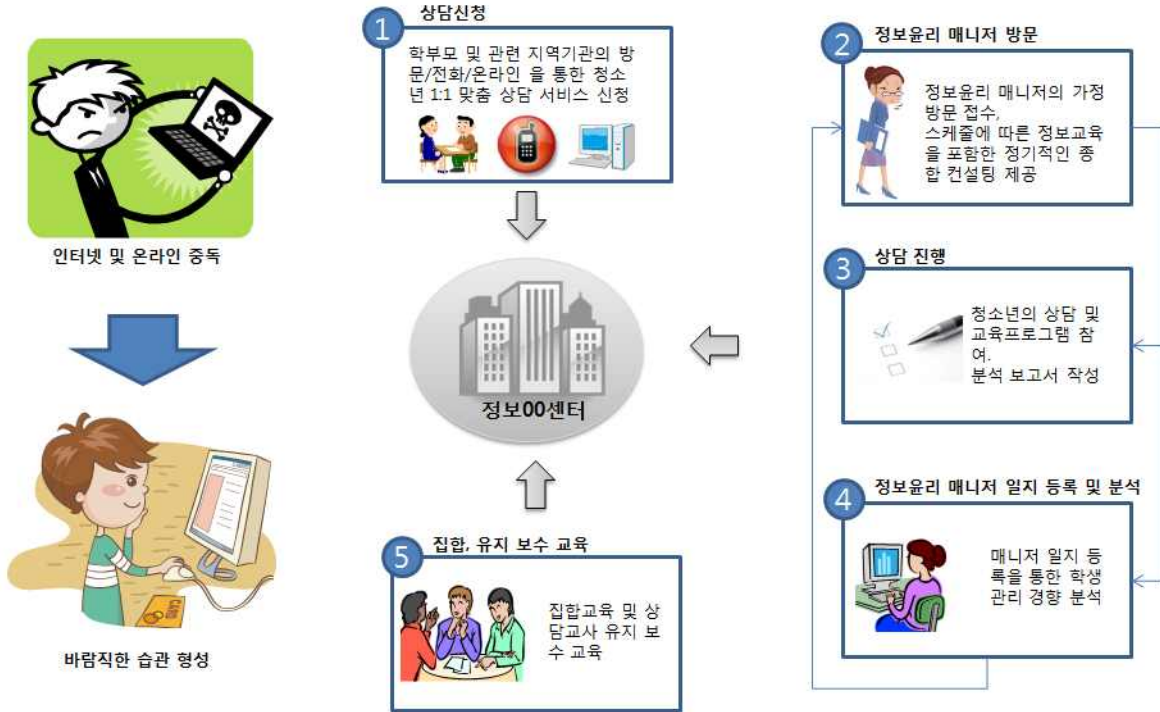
인터넷 및 온라인 중독

바람직한 습관 형성

1 상담신청

학부모 및 관련 지역기관의 방문/전화/온라인 을 통한 청소년 1:1 맞춤 상담 서비스 신청

정보00센터

5 집합, 유지 보수 교육

집합교육 및 상담교사 유지 보수 교육

2 정보윤리 매니저 방문

정보윤리 매니저의 가정 방문 접수, 스케줄에 따른 정보교육을 포함한 정기적인 종합 컨설팅 제공

3 상담 진행

청소년의 상담 및 교육프로그램 참여. 분석 보고서 작성

4 정보윤리 매니저 일지 등록 및 분석

매니저 일지 등록을 통한 학생 관리 경향 분석